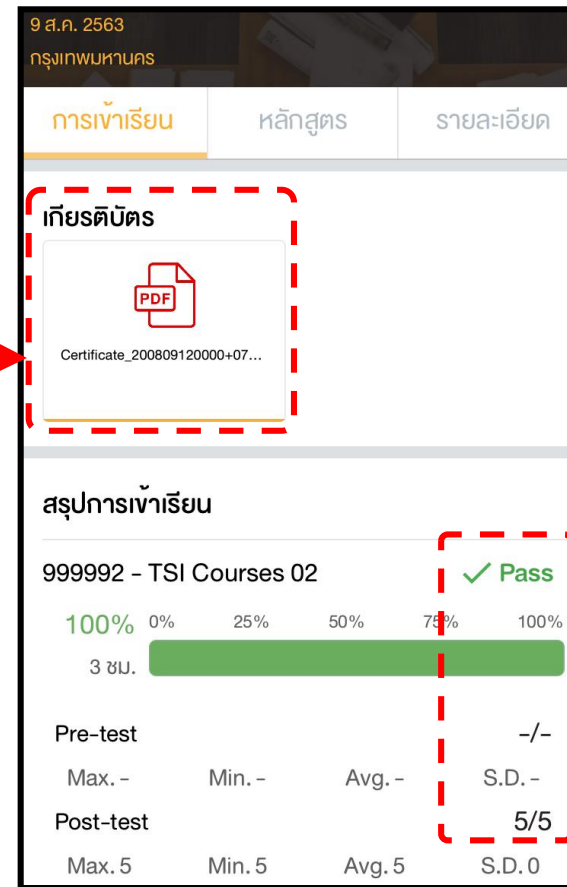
9 ส.ค. 2563
กรุงเทพมหานคร

การเข้าเรียน | หลักสูตร | รายละเอียด

เกียรติบัตร

PDF

Certificate_200809120000+07...

สรุปการเข้าเรียน

999992 - TSI Courses 02

✓ Pass

100%
3 ชม.

0% 25% 50% 75% 100%

Pre-test -/-

Max. - Min. - Avg. - S.D. -

Post-test 5/5

Max. 5 Min. 5 Avg. 5 S.D. 0